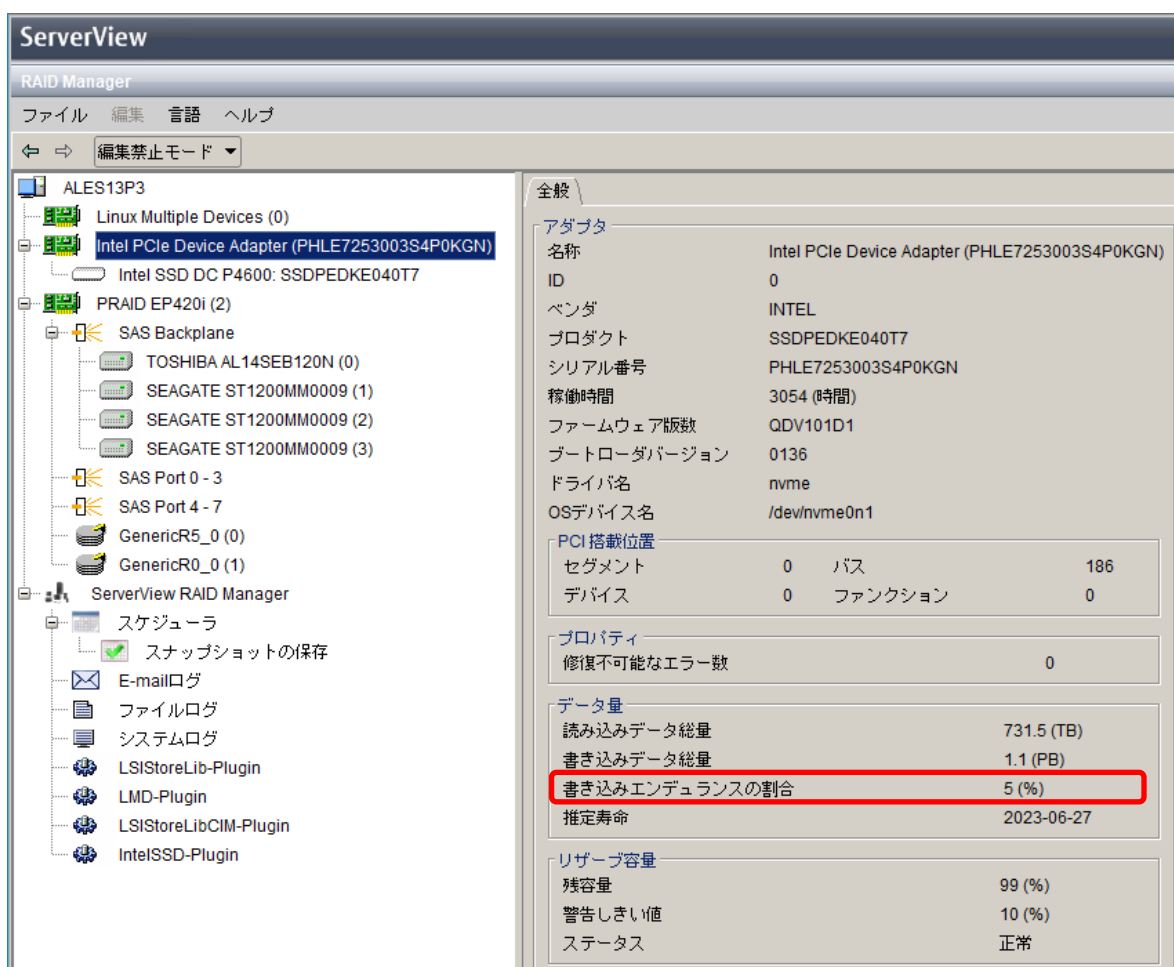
ServerView

RAID Manager

ファイル 編集 言語 ヘルプ

編集禁止モード

ALES13P3
Linux Multiple Devices (0)
Intel PCIe Device Adapter (PHLE7253003S4P0KGN)
Intel SSD DC P4600: SSDPEDKE040T7
PRAID EP420i (2)
SAS Backplane
TOSHIBA AL14SEB120N (0)
SEAGATE ST1200MM0009 (1)
SEAGATE ST1200MM0009 (2)
SEAGATE ST1200MM0009 (3)
SAS Port 0 - 3
SAS Port 4 - 7
GenericR5_0 (0)
GenericR0_0 (1)
ServerView RAID Manager
スケジューラ
スナップショットの保存
E-mailログ
ファイルログ
システムログ
LSIStoreLib-Plugin
LMD-Plugin
LSIStoreLibCIM-Plugin
IntelSSD-Plugin

全般

アダプタ
| | |
|---|---|
| 名称 | Intel PCIe Device Adapter (PHLE7253003S4P0KGN) |
| ID | 0 |
| ベンダ | INTEL |
| プロダクト | SSDPEDKE040T7 |
| シリアル番号 | PHLE7253003S4P0KGN |
| 稼働時間 | 3054 (時間) |
| ファームウェア版数 | QDV101D1 |
| ブートローダバージョン | 0136 |
| ドライバ名 | nvme |
| OSデバイス名 | /dev/nvme0n1 |

PCI 搭載位置
| | | | |
|---|---|---|---|
| セグメント | 0 | バス | 186 |
| デバイス | 0 | ファンクション | 0 |

プロパティ
| | |
|---|---|
| 修復不可能なエラー数 | 0 |

データ量
| | |
|---|---|
| 読み込みデータ総量 | 731.5 (TB) |
| 書き込みデータ総量 | 1.1 (PB) |
| 書き込みエンデュランスの割合 | 5 (%) |
| 推定寿命 | 2023-06-27 |

リザーブ容量
| | |
|---|---|
| 残容量 | 99 (%) |
| 警告しきい値 | 10 (%) |
| ステータス | 正常 |